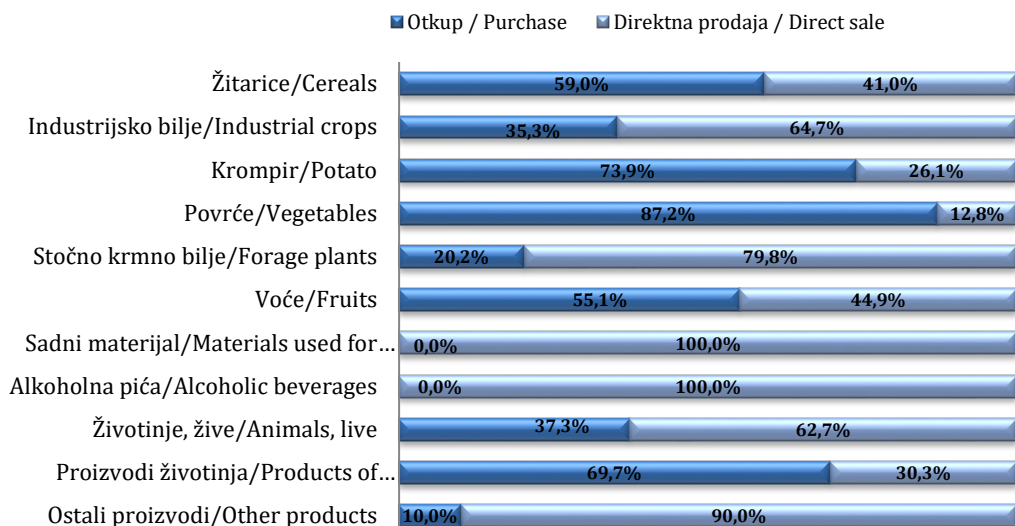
Otkup / Purchase Direktna prodaja / Direct sale

| | Otkup / Purchase | Direktna prodaja / Direct sale |
|---|---|---|
| Žitarice/Cereals | 59,0% | 41,0% |
| Industrijsko bilje/Industrial crops | 35,3% | 64,7% |
| Krompir/Potato | 73,9% | 26,1% |
| Povrće/Vegetables | 87,2% | 12,8% |
| Stočno krmno bilje/Forage plants | 20,2% | 79,8% |
| Voće/Fruits | 55,1% | 44,9% |
| Sadni materijal/Materials used for… | 0,0% | 100,0% |
| Alkoholna pića/Alcoholic beverages | 0,0% | 100,0% |
| Životinje, žive/Animals, live | 37,3% | 62,7% |
| Proizvodi životinja/Products of… | 69,7% | 30,3% |
| Ostali proizvodi/Other products | 10,0% | 90,0% |